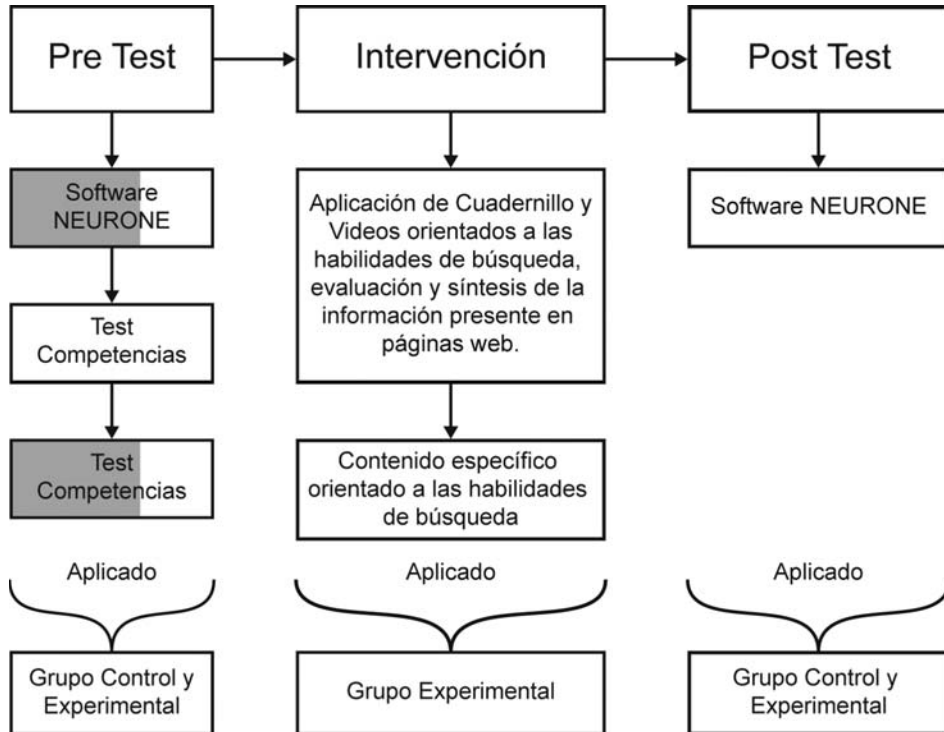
Pre Test

Intervención

Post Test

Software NEURONE

Aplicación de Cuadernillo y Videos orientados a las habilidades de búsqueda, evaluación y síntesis de la información presente en páginas web.

Software NEURONE

Test Competencias

Test Competencias

Contenido específico orientado a las habilidades de búsqueda

Aplicado

Aplicado

Aplicado

Grupo Control y Experimental

Grupo Experimental

Grupo Control y Experimental